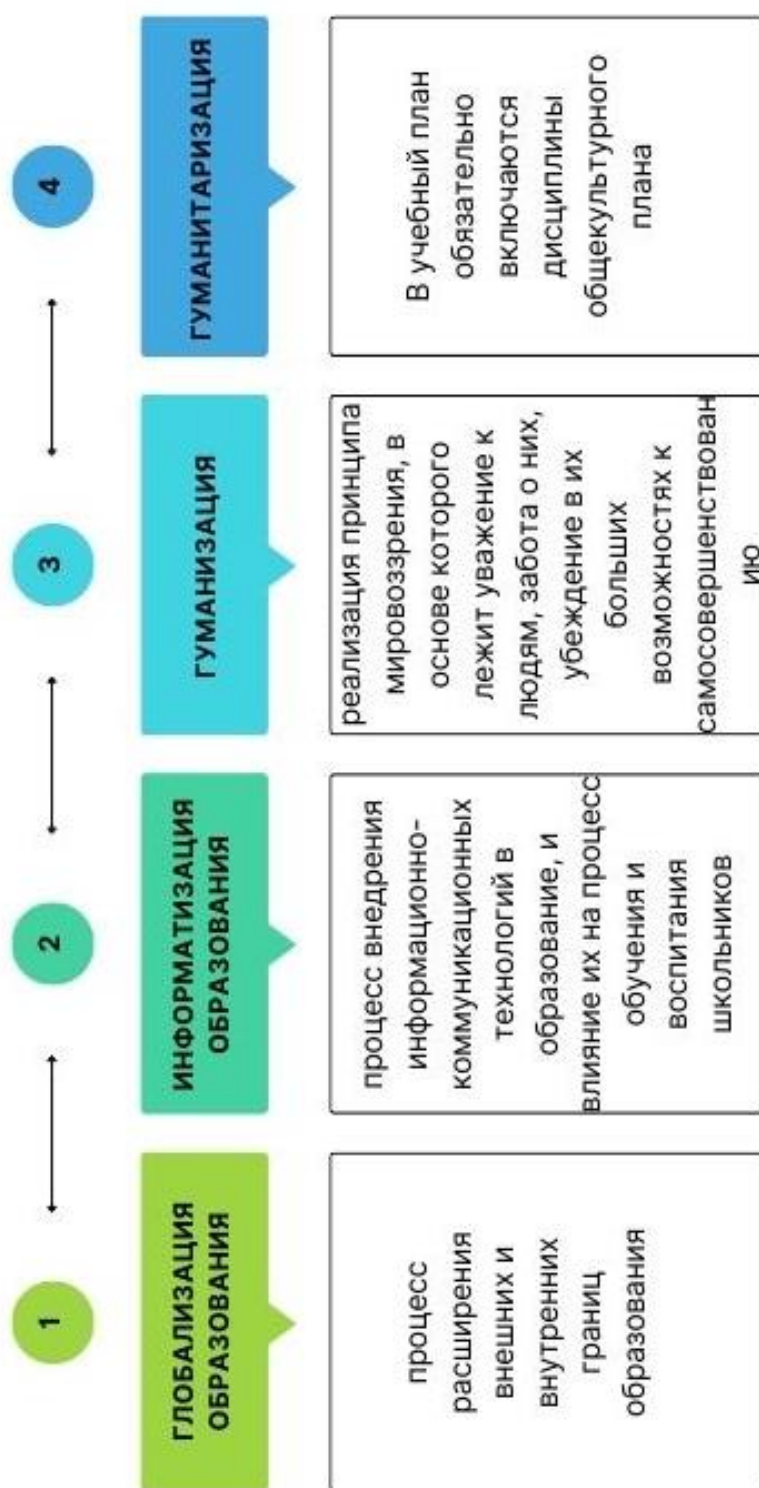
1

ГЛОБАЛИЗАЦИЯ ОБРАЗОВАНИЯ

процесс расширения внешних и внутренних границ образования

2

ИНФОРМАТИЗАЦИЯ ОБРАЗОВАНИЯ

процесс внедрения информационно-коммуникационных технологий в образование, и влияние их на процесс обучения и воспитания школьников

3

ГУМАНИЗАЦИЯ

реализация принципа мировоззрения, в основе которого лежит уважение к людям, забота о них, убеждение в их больших возможностях к самосовершенствованию

4

ГУМАНИТАРИЗАЦИЯ

В учебный план обязательно включаются дисциплины общекультурного плана